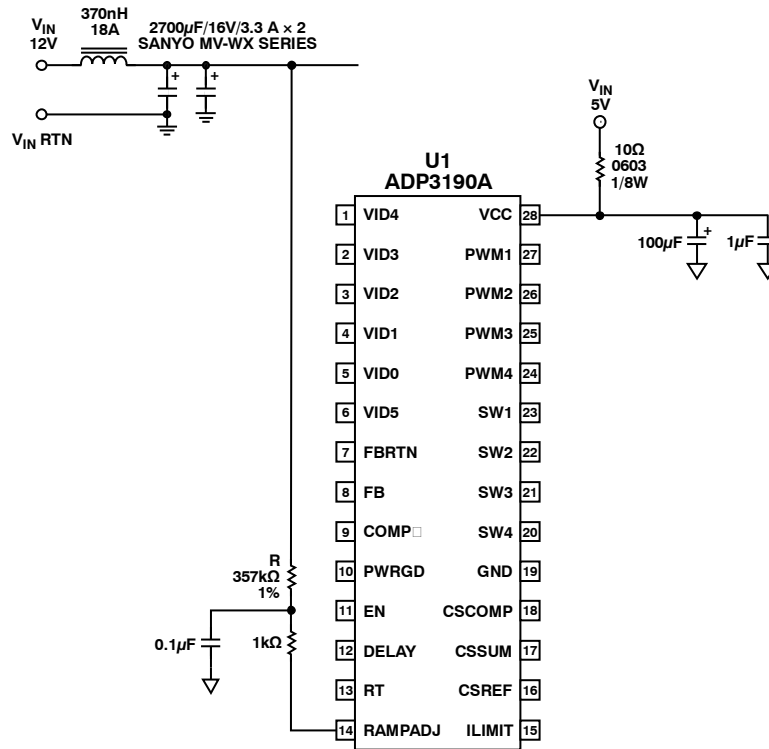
$V_{IN}$ 12V

370nH 18A

2700$\mu$F/16V/3.3 A × 2 SANYO MV-WX SERIES

$V_{IN}$ RTN

$V_{IN}$ 5V

10Ω 0603 1/8W

U1 ADP3190A

| | | | |
|---|---|---|---|
| 1 | VID4 | VCC | 28 |
| 2 | VID3 | PWM1 | 27 |
| 3 | VID2 | PWM2 | 26 |
| 4 | VID1 | PWM3 | 25 |
| 5 | VID0 | PWM4 | 24 |
| 6 | VID5 | SW1 | 23 |
| 7 | FBRTN | SW2 | 22 |
| 8 | FB | SW3 | 21 |
| 9 | COMP | SW4 | 20 |
| 10 | PWRGD | GND | 19 |
| 11 | EN | CSCOMP | 18 |
| 12 | DELAY | CSSUM | 17 |
| 13 | RT | CSREF | 16 |
| 14 | RAMPADJ | ILIMIT | 15 |

100$\mu$F

1$\mu$F

R 357kΩ 1%

0.1$\mu$F

1kΩ